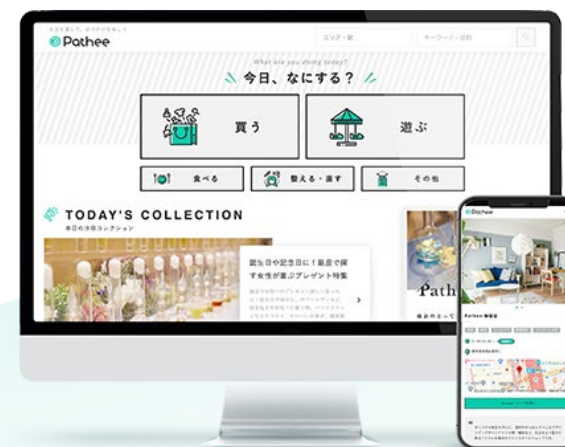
Pathee

エリア・駅
キーワード・店名

What are you doing today?
今日、なにする？

買う
遊ぶ
食べる
整える・直す
その他

TODAY'S COLLECTION
本日の注目コレクション

誕生日や記念日に！新宿で探す女性が喜ぶプレゼント特集

Path

Pathee